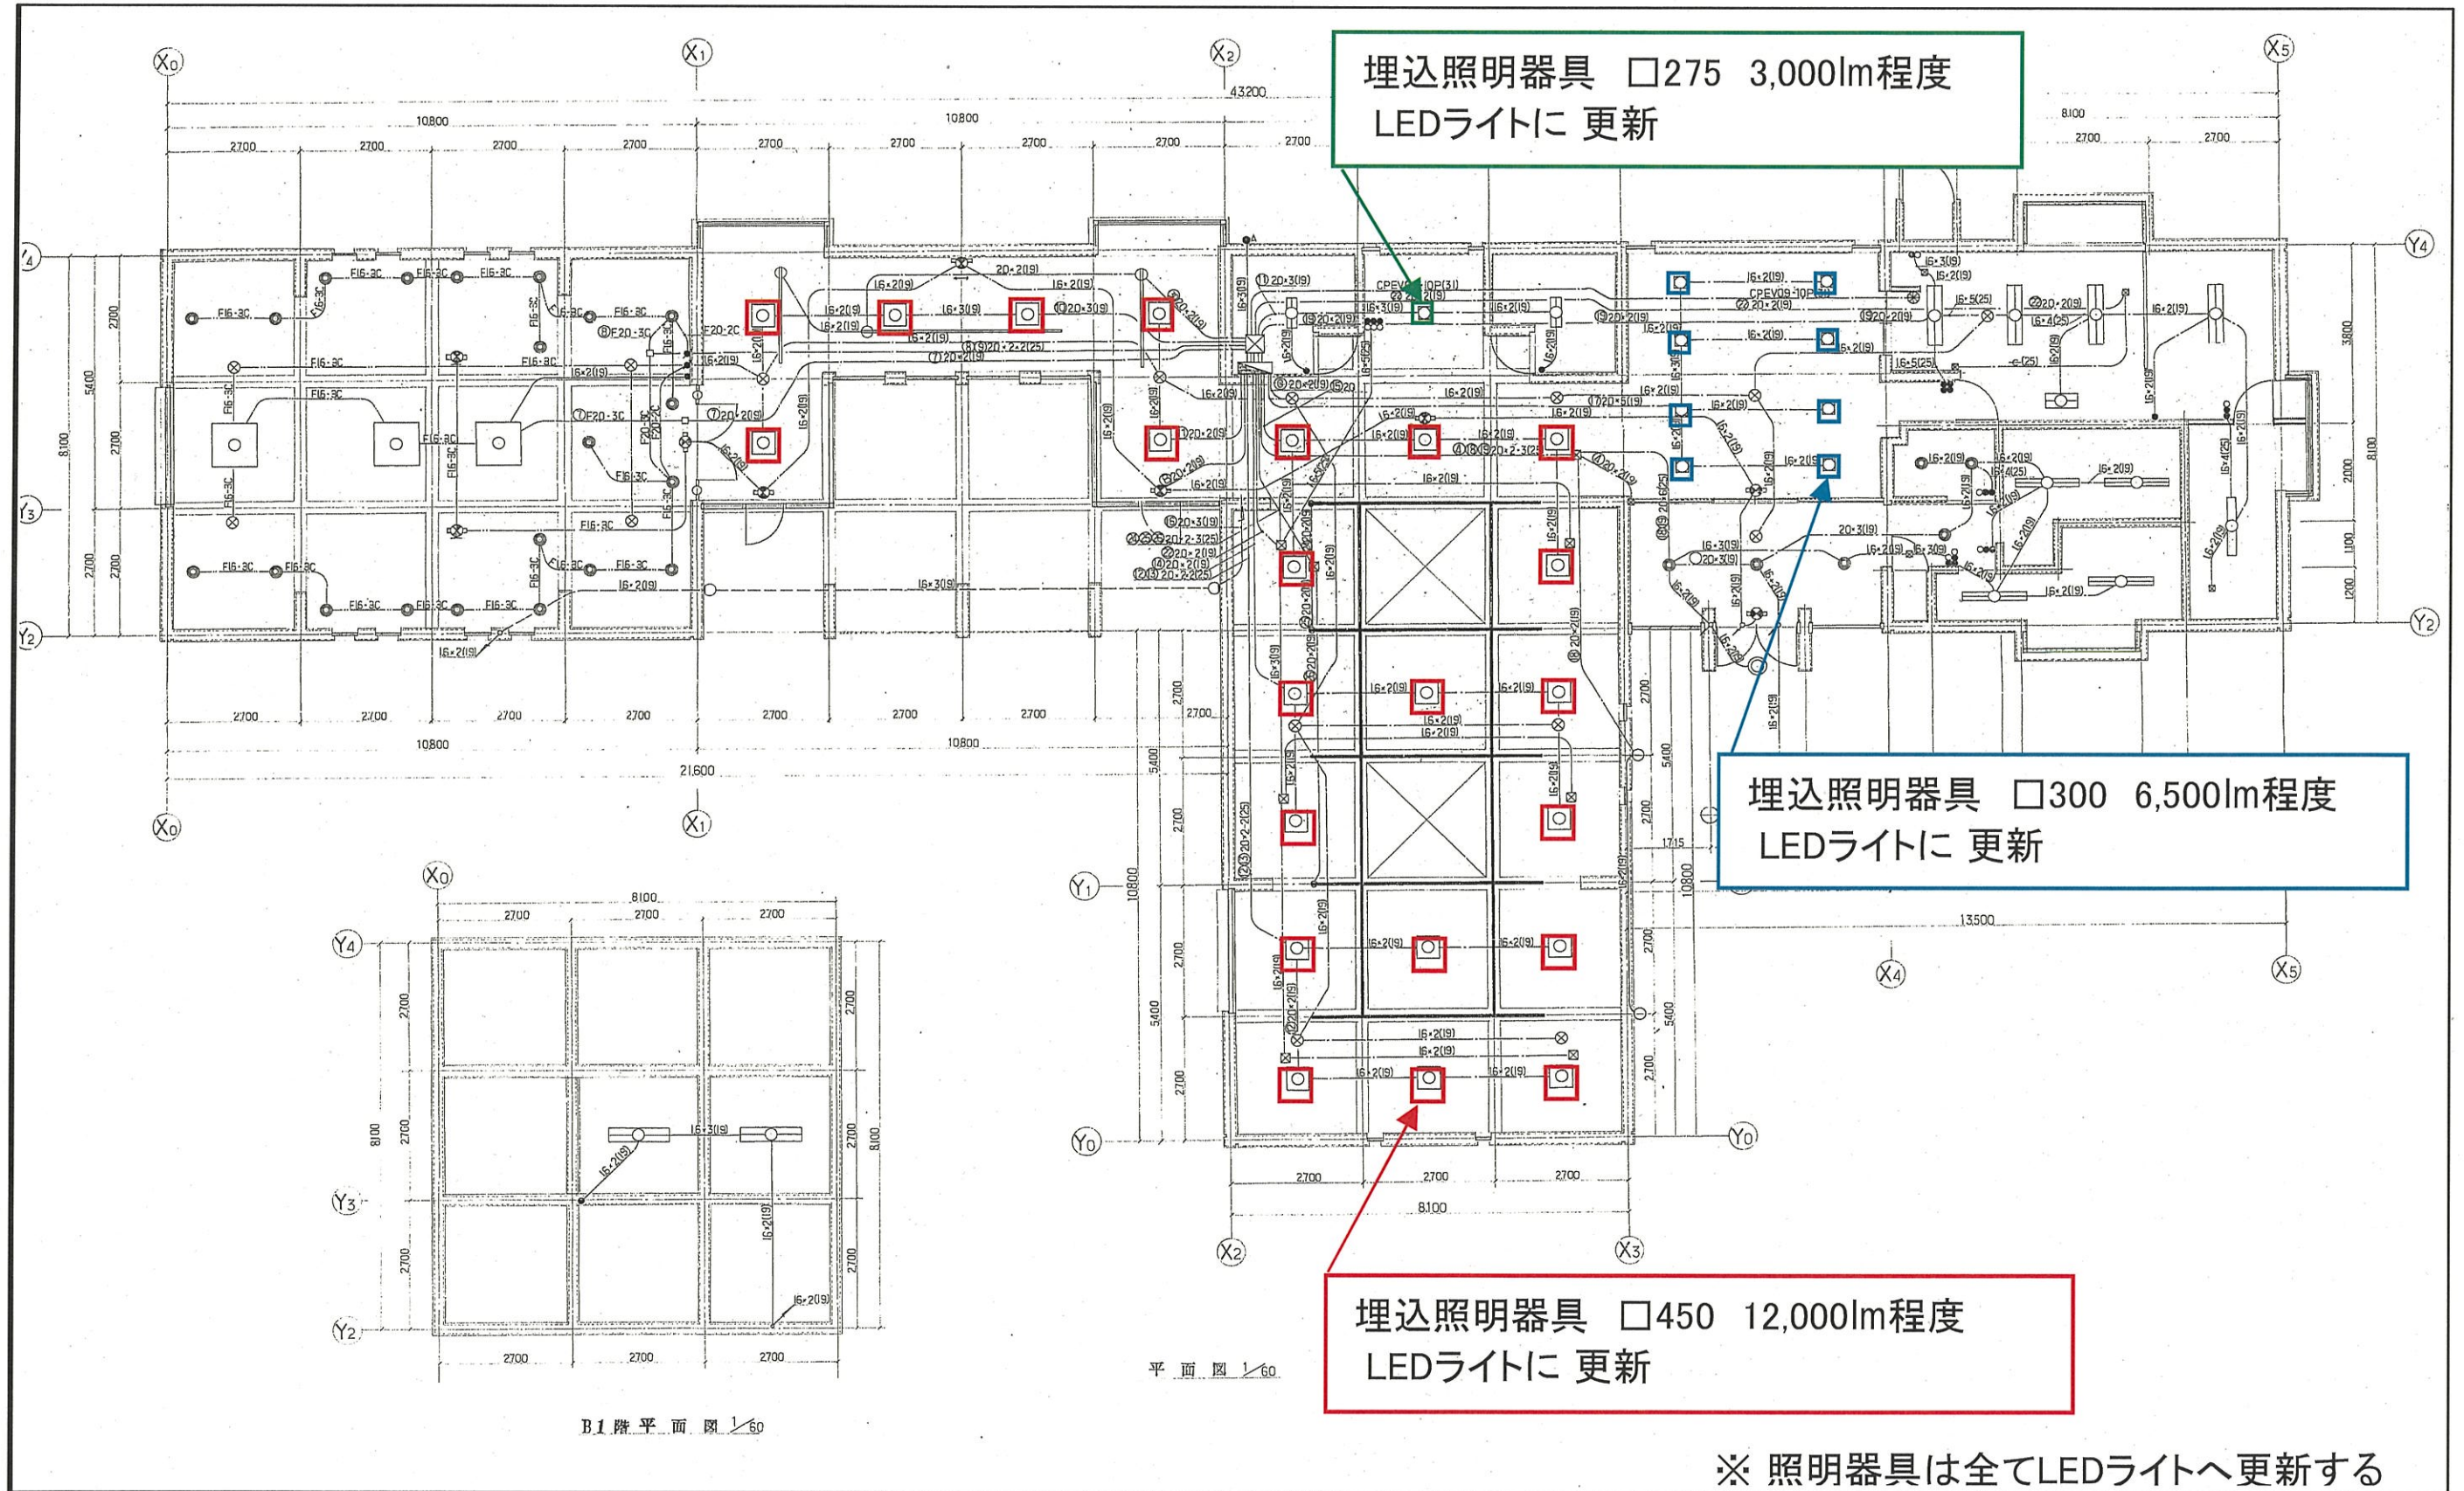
埋込照明器具　□275　3,000lm程度
LEDライトに 更新

埋込照明器具　□300　6,500lm程度
LEDライトに 更新

埋込照明器具　□450　12,000lm程度
LEDライトに 更新

※ 照明器具は全てLEDライトへ更新する

$X_0$ $X_1$ $X_2$ $X_3$ $X_4$ $X_5$
$Y_0$ $Y_1$ $Y_2$ $Y_3$ $Y_4$

43200
10800 10800 8100
2700 2700 2700 2700 2700 2700 2700 2700 2700 2700
21,600
13,500
8100
5400
10800

F16・3C
F20・3C
F20・2C
16・2(19)
16・3(19)
20・2(19)
20・3(19)
20・2・2(25)
20・2・3(25)
16・5(25)
16・4(25)
CPEV0.9-10P(3)

平 面 図 1/60

B1 階 平 面 図 1/60